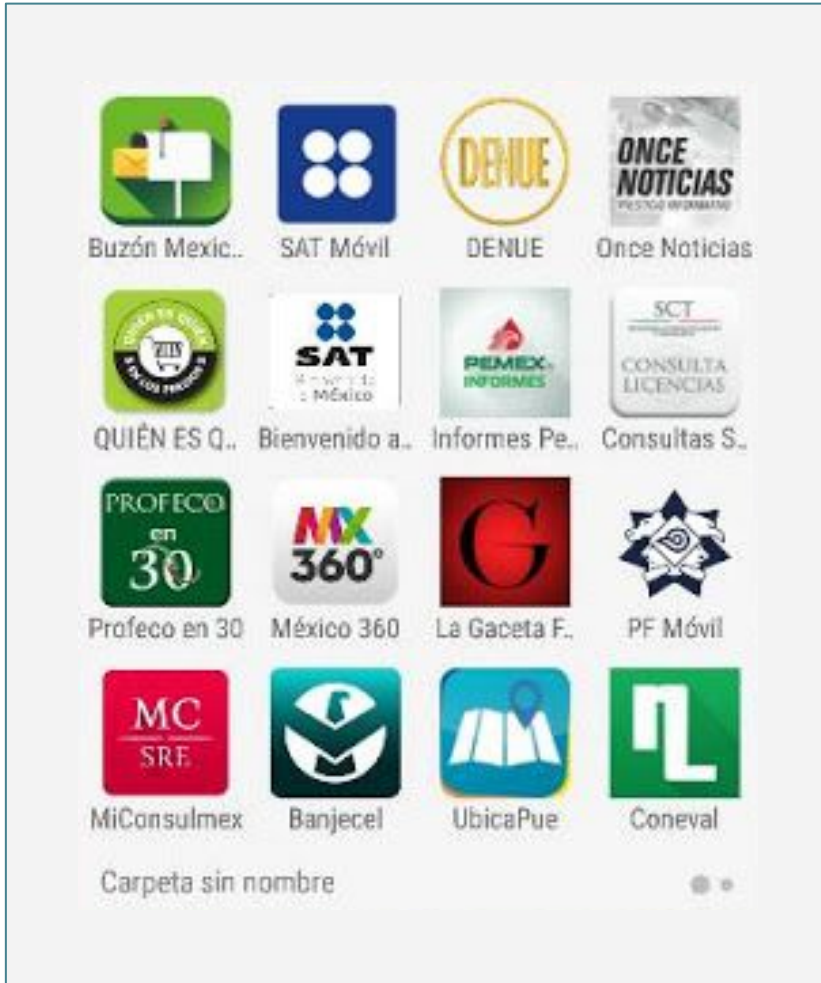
Buzón Mexic..

SAT Móvil

DENUE

DENUE

ONCE NOTICIAS

Once Noticias

QUIÉN ES QUIÉN EN LOS PRECIOS

QUIÉN ES Q..

SAT

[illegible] México

Bienvenido a..

PEMEX INFORMES

Informes Pe..

SCT

CONSULTA LICENCIAS

Consultas S..

PROFECO en 30

Profeco en 30

MX 360°

México 360

G

La Gaceta F..

PF Móvil

MC SRE

MiConsulmex

Banjecel

UbicaPue

Coneval

Carpeta sin nombre